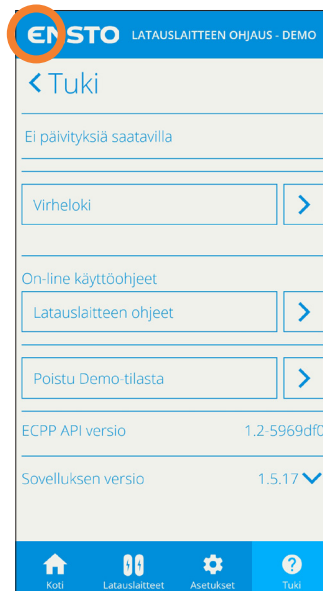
ENSTO LATAUSLAITTEEN OHJAUS - DEMO

< Tuki

Ei päivityksiä saatavilla

Virheloki >

On-line käyttöohjeet

Latauslaitteen ohjeet >

Poistu Demo-tilasta >

ECPP API versio 1.2-5969df0

Sovelluksen versio 1.5.17

Koti Latauslaitteet Asetukset Tuki